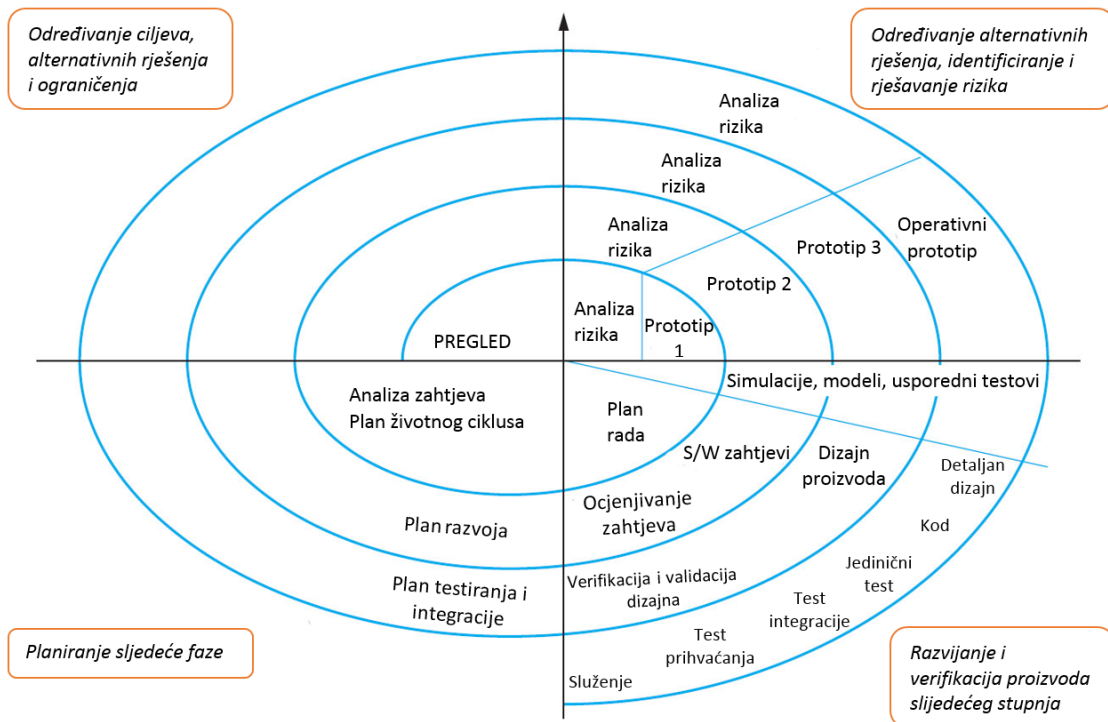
Određivanje ciljeva, alternativnih rješenja i ograničenja

Određivanje alternativnih rješenja, identificiranje i rješavanje rizika

Analiza rizika

Analiza rizika

Analiza rizika

Operativni prototip

Prototip 3

Prototip 2

Analiza rizika

Prototip 1

PREGLED

Simulacije, modeli, usporedni testovi

Analiza zahtjeva
Plan životnog ciklusa

Plan rada

S/W zahtjevi

Dizajn proizvoda

Detaljan dizajn

Kod

Ocjenjivanje zahtjeva

Plan razvoja

Jedinični test

Plan testiranja i integracije

Verifikacija i validacija dizajna

Test integracije

Test prihvaćanja

Služenje

Planiranje sljedeće faze

Razvijanje i verifikacija proizvoda slijedećeg stupnja